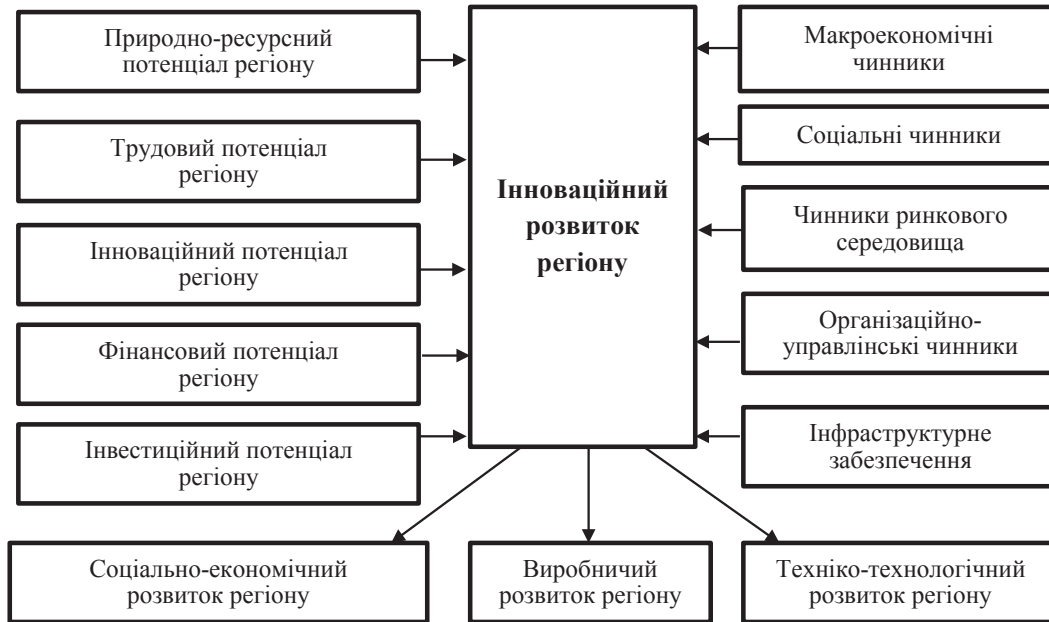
Природно-ресурсний потенціал регіону

Трудовий потенціал регіону

Інноваційний потенціал регіону

Фінансовий потенціал регіону

Інвестиційний потенціал регіону

**Інноваційний розвиток регіону**

Макроекономічні чинники

Соціальні чинники

Чинники ринкового середовища

Організаційно-управлінські чинники

Інфраструктурне забезпечення

Соціально-економічний розвиток регіону

Виробничий розвиток регіону

Техніко-технологічний розвиток регіону